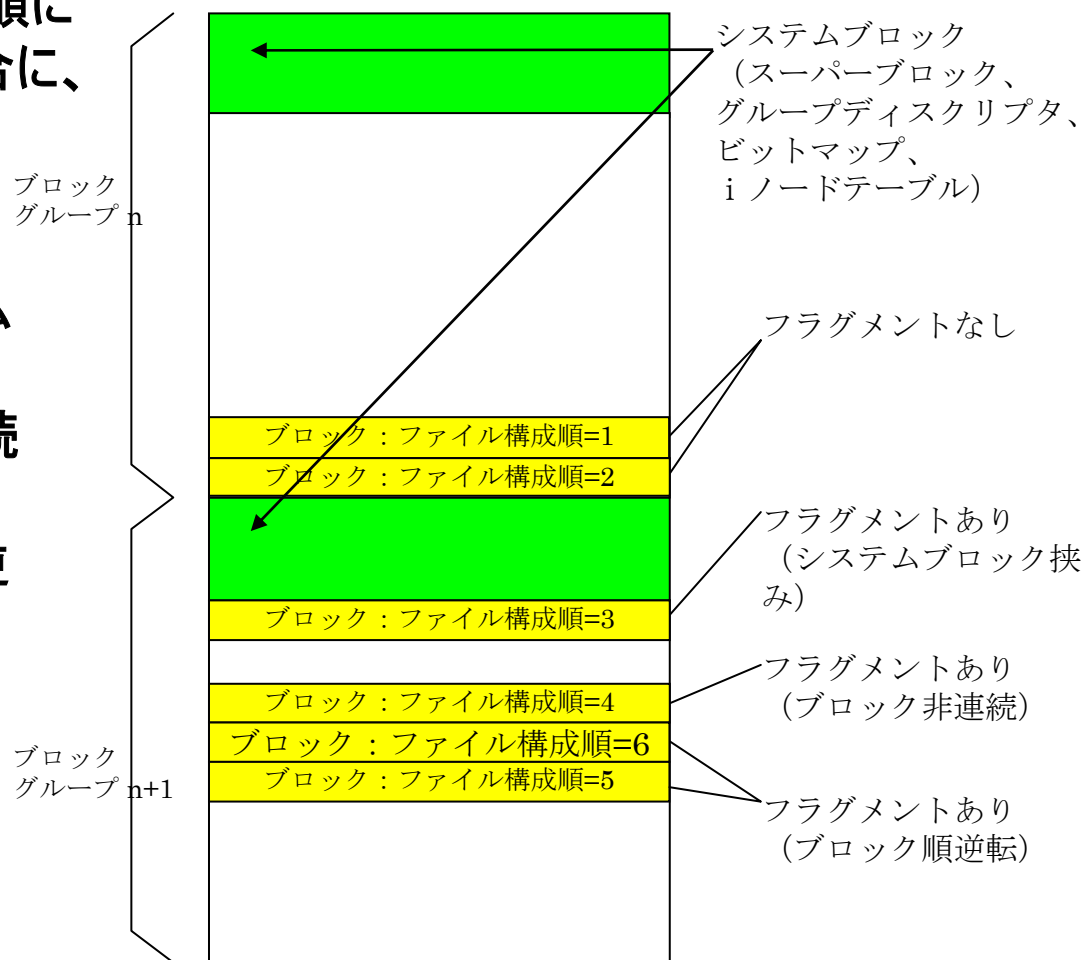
順に
合に、

続

連

ブロック グループ n

ブロック：ファイル構成順=1
ブロック：ファイル構成順=2

ブロック：ファイル構成順=3

ブロック：ファイル構成順=4
ブロック：ファイル構成順=6
ブロック：ファイル構成順=5

ブロック グループ n+1

システムブロック（スーパーブロック、グループディスクリプタ、ビットマップ、i ノードテーブル）

フラグメントなし

フラグメントあり（システムブロック挟み）

フラグメントあり（ブロック非連続）

フラグメントあり（ブロック順逆転）